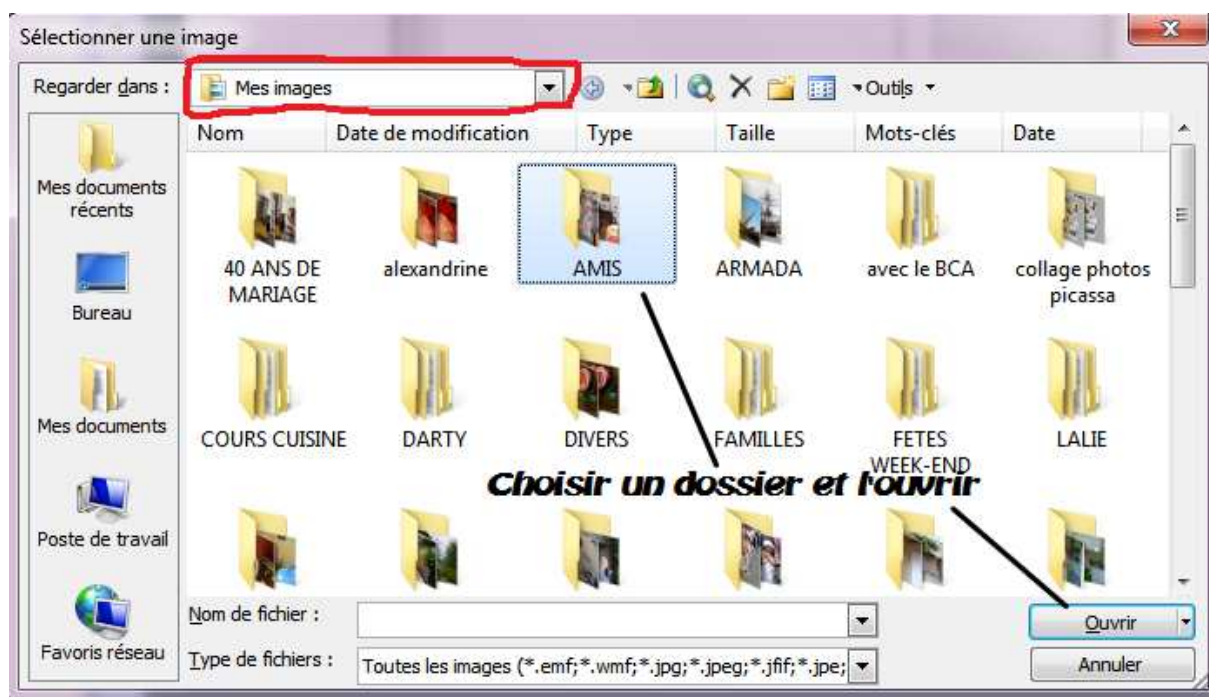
Sélectionner une image

Regarder dans : Mes images

Outils

Nom | Date de modification | Type | Taille | Mots-clés | Date

Mes documents récents

Bureau

Mes documents

Poste de travail

Favoris réseau

40 ANS DE MARIAGE
alexandrine
AMIS
ARMADA
avec le BCA
collage photos picassa
COURS CUISINE
DARTY
DIVERS
FAMILLES
FETES WEEK-END
LALIE

Choisir un dossier et l'ouvrir

Nom de fichier :
Type de fichiers : Toutes les images (*.emf;*.wmf;*.jpg;*.jpeg;*.jfif;*.jpe;

Ouvrir
Annuler